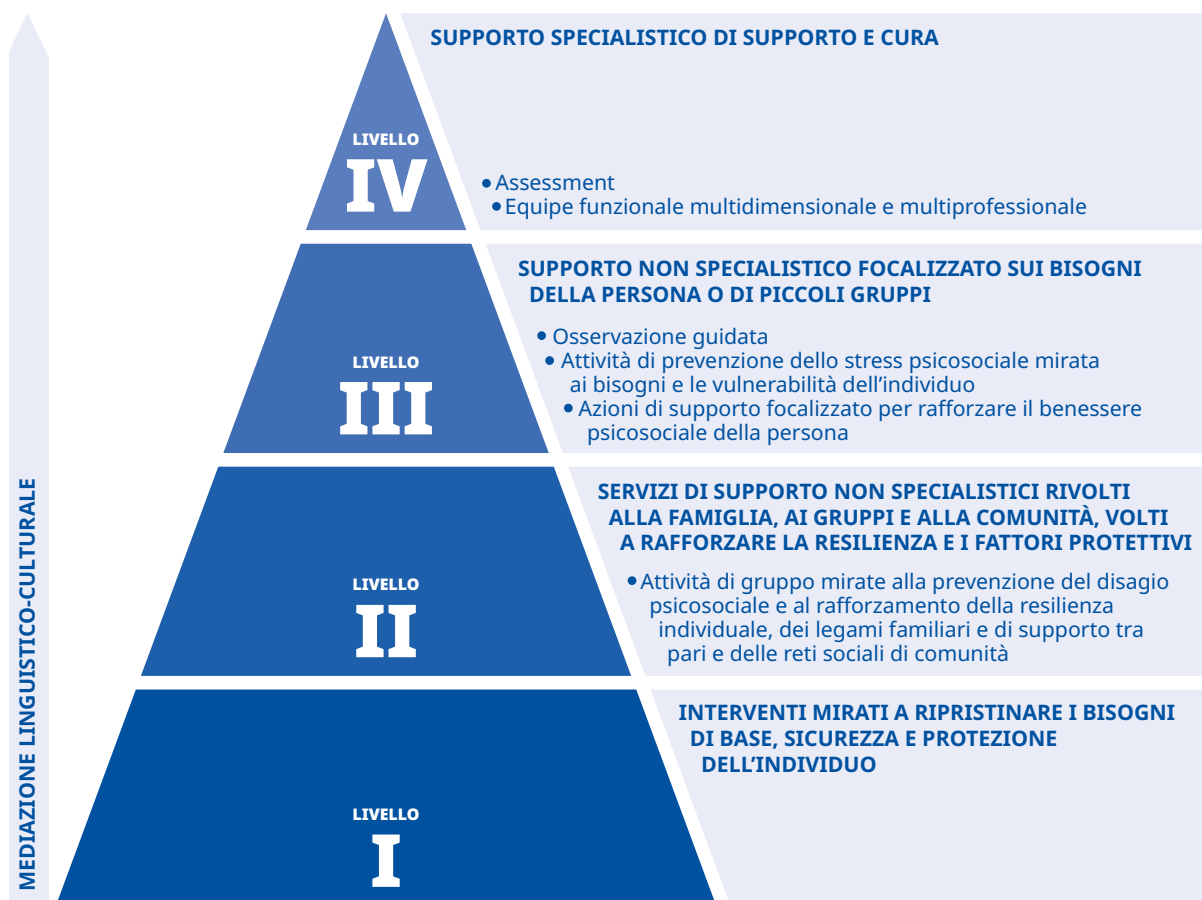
MEDIAZIONE LINGUISTICO-CULTURALE

LIVELLO
IV

SUPPORTO SPECIALISTICO DI SUPPORTO E CURA

• Assessment
• Equipe funzionale multidimensionale e multiprofessionale

LIVELLO
III

SUPPORTO NON SPECIALISTICO FOCALIZZATO SUI BISOGNI DELLA PERSONA O DI PICCOLI GRUPPI

• Osservazione guidata
• Attività di prevenzione dello stress psicosociale mirata ai bisogni e le vulnerabilità dell'individuo
• Azioni di supporto focalizzato per rafforzare il benessere psicosociale della persona

LIVELLO
II

SERVIZI DI SUPPORTO NON SPECIALISTICI RIVOLTI ALLA FAMIGLIA, AI GRUPPI E ALLA COMUNITÀ, VOLTI A RAFFORZARE LA RESILIENZA E I FATTORI PROTETTIVI

• Attività di gruppo mirate alla prevenzione del disagio psicosociale e al rafforzamento della resilienza individuale, dei legami familiari e di supporto tra pari e delle reti sociali di comunità

LIVELLO
I

INTERVENTI MIRATI A RIPRISTINARE I BISOGNI DI BASE, SICUREZZA E PROTEZIONE DELL'INDIVIDUO